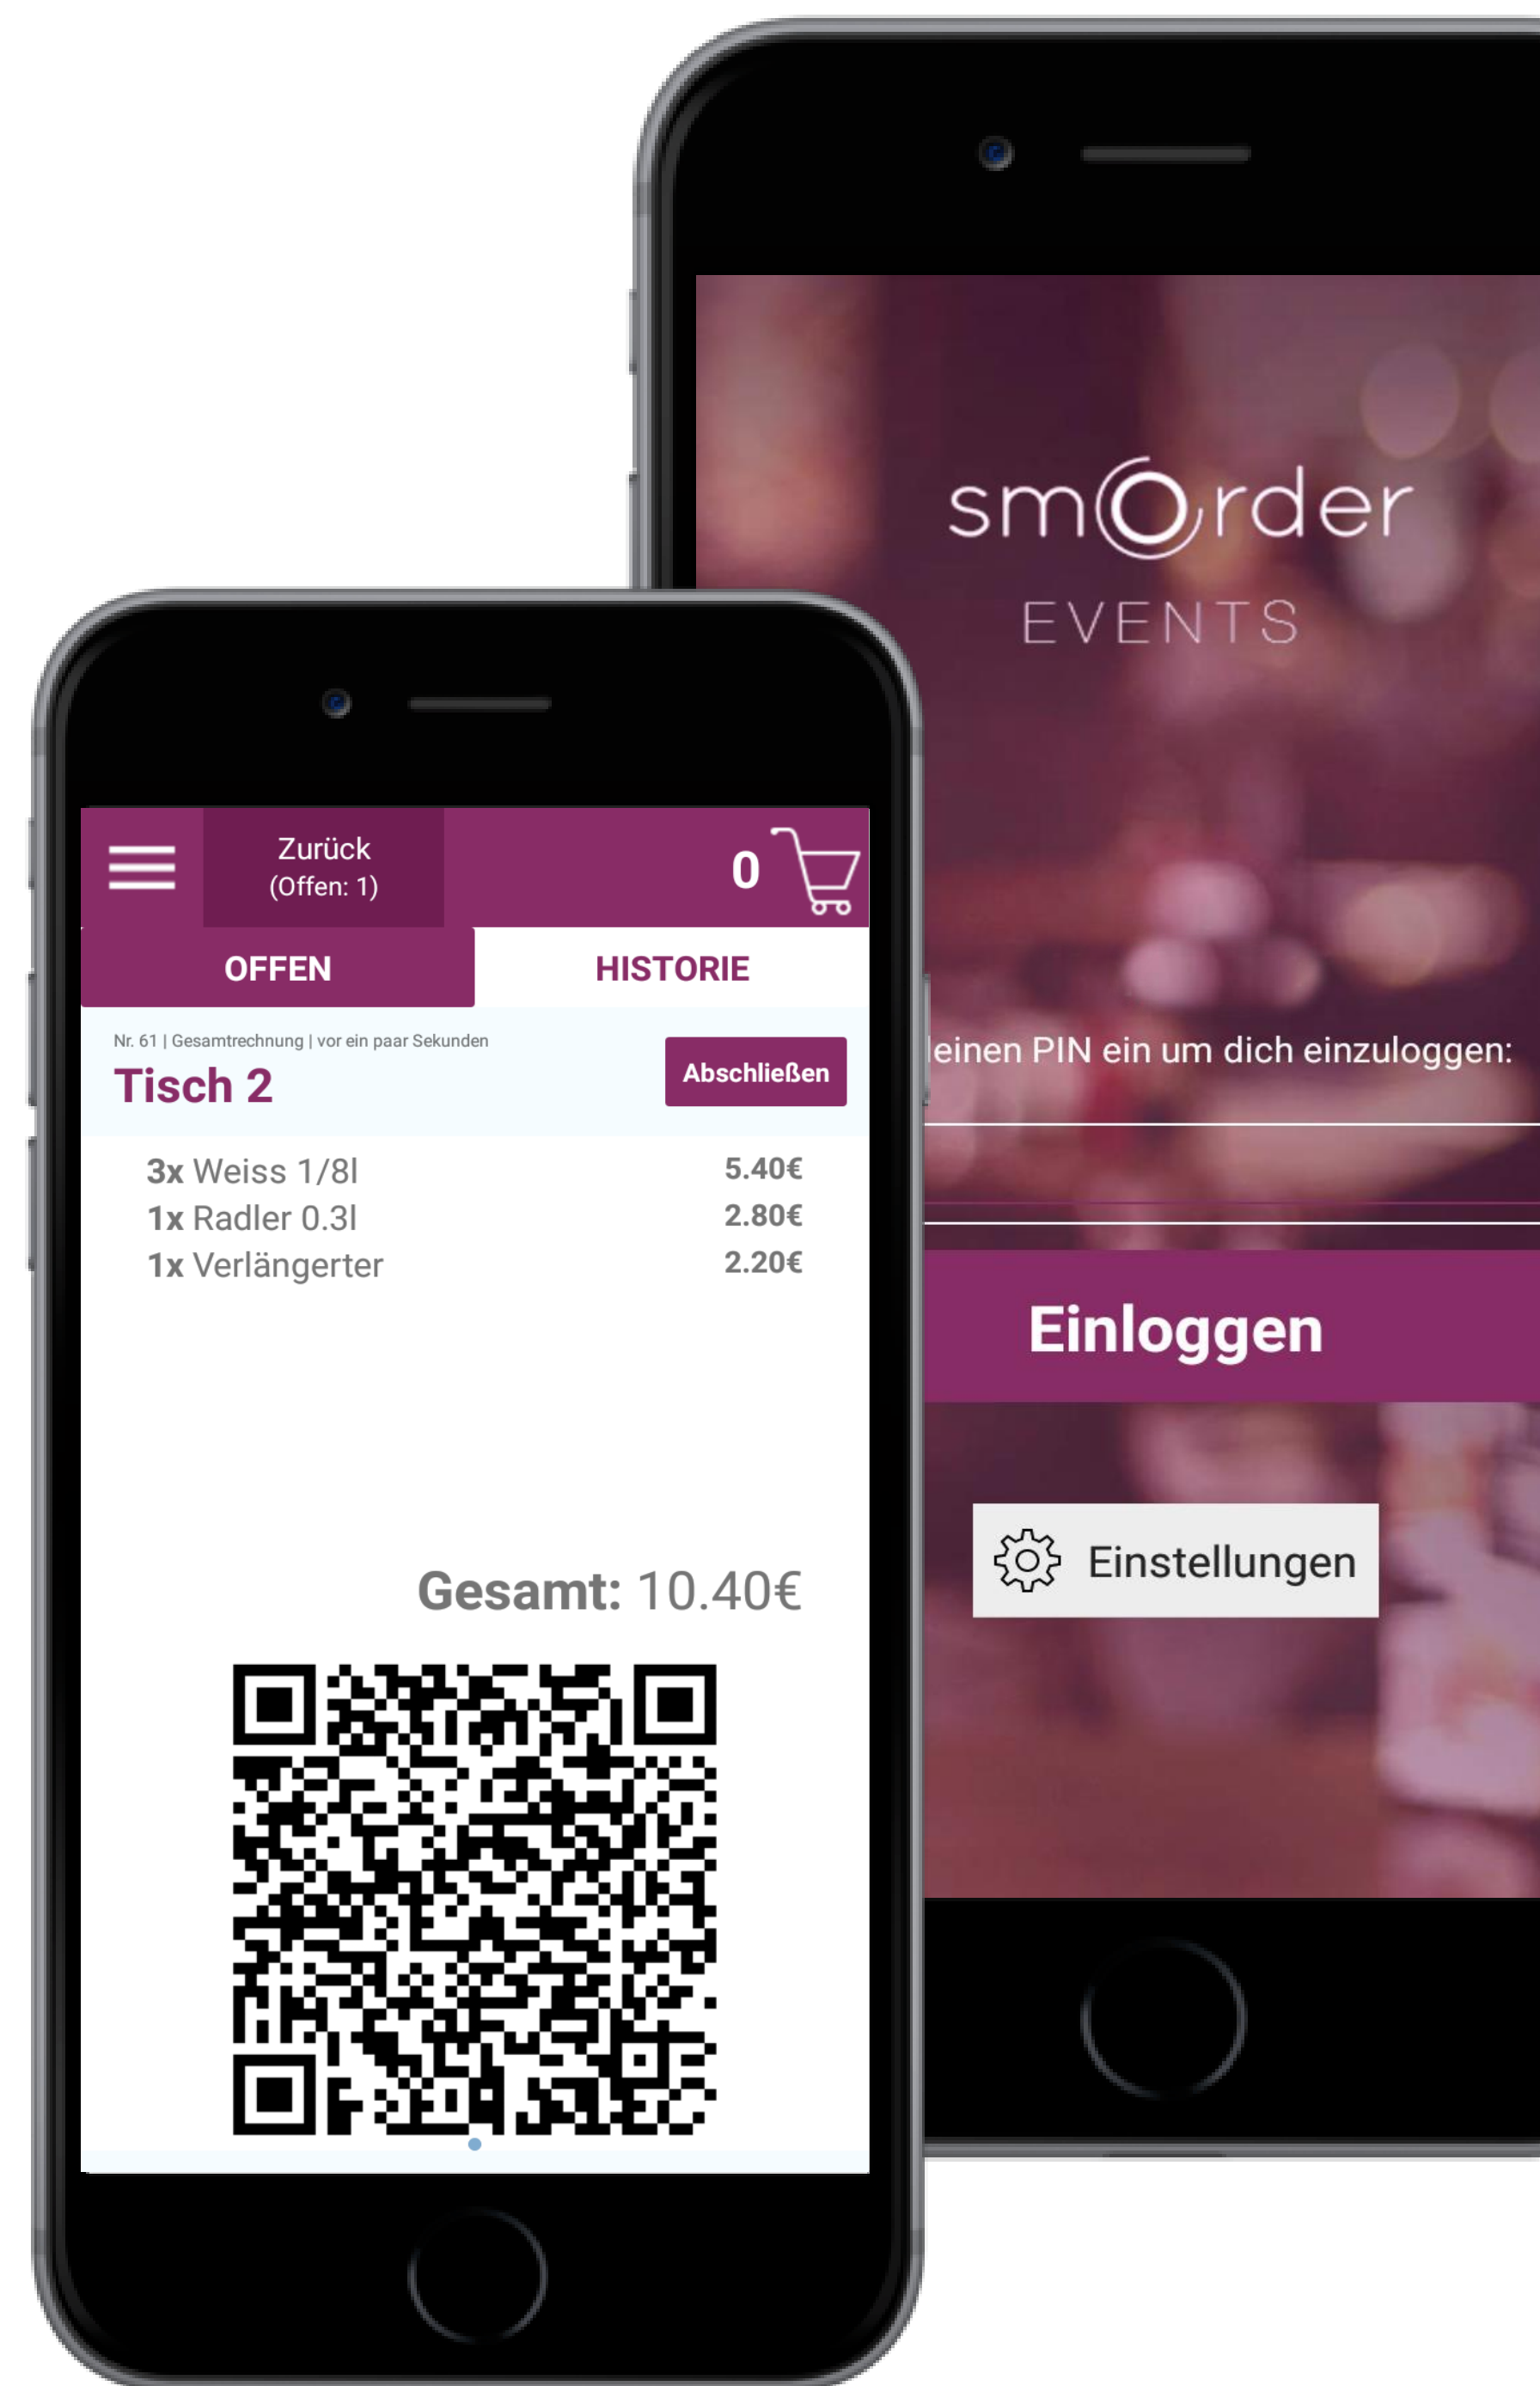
smorder
EVENTS

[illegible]einen PIN ein um dich einzuloggen:

Einloggen

Einstellungen

Zurück
(Offen: 1)

0

OFFEN
HISTORIE

Nr. 61 | Gesamtrechnung | vor ein paar Sekunden
Tisch 2
Abschließen

| | |
|---|---|
| 3x Weiss 1/8l | 5.40€ |
| 1x Radler 0.3l | 2.80€ |
| 1x Verlängerter | 2.20€ |

Gesamt: 10.40€